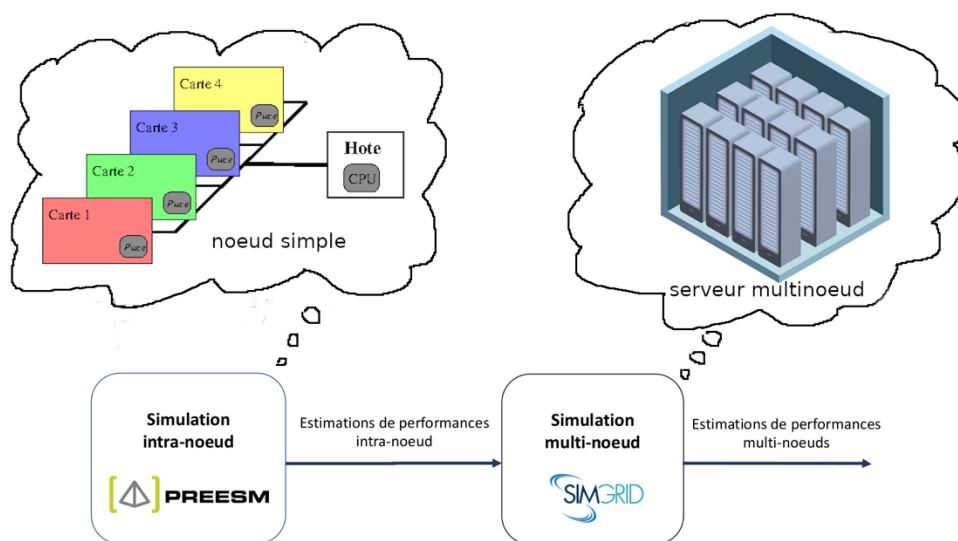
Carte 4

Puce

Carte 3

Puce

Carte 2

Puce

Carte 1

Puce

Hote

CPU

noeud simple

serveur multinoeud

Simulation intra-noeud

PREESM

Estimations de performances intra-noeud

Simulation multi-noeud

SIMGRID

Estimations de performances multi-noeuds